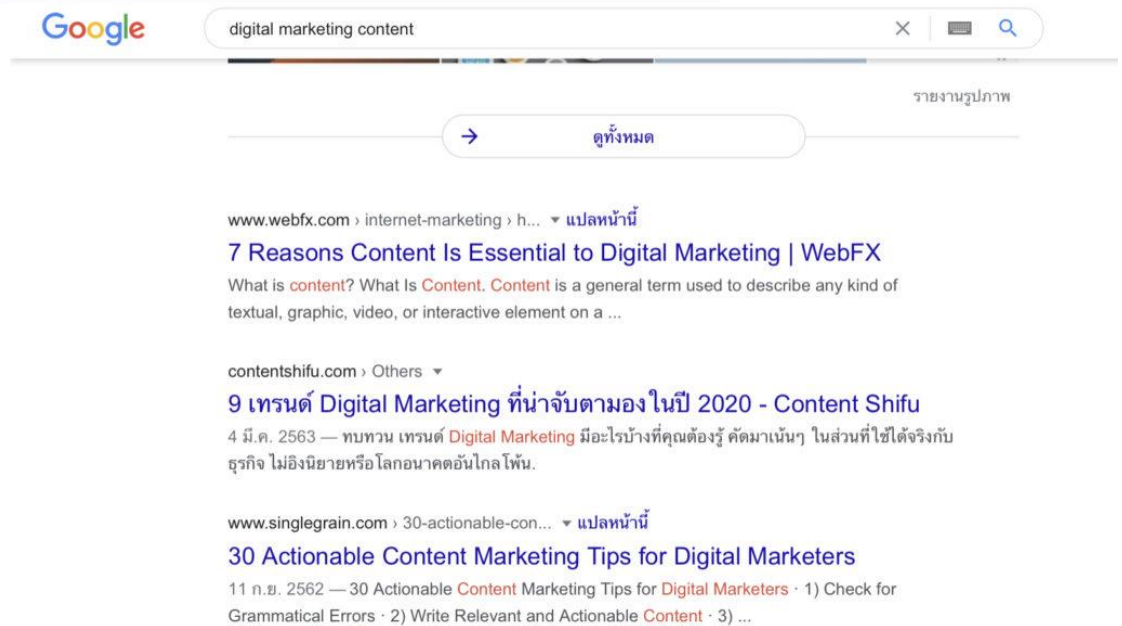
Google

digital marketing content

รายงานรูปภาพ

ดูทั้งหมด

www.webfx.com › internet-marketing › h... ▾ แปลหน้านี้

7 Reasons Content Is Essential to Digital Marketing | WebFX

What is content? What Is Content. Content is a general term used to describe any kind of textual, graphic, video, or interactive element on a ...

contentshifu.com › Others ▾

9 เทรนด์ Digital Marketing ที่น่าจับตามองในปี 2020 - Content Shifu

4 มี.ค. 2563 — ทบทวน เทรนด์ Digital Marketing มีอะไรบ้างที่คุณต้องรู้ คัดมาเน้นๆ ในส่วนที่ใช้ได้จริงกับธุรกิจ ไม่อิงนิยายหรือโลกอนาคตอันไกลโพ้น.

www.singlegrain.com › 30-actionable-con... ▾ แปลหน้านี้

30 Actionable Content Marketing Tips for Digital Marketers

11 ก.ย. 2562 — 30 Actionable Content Marketing Tips for Digital Marketers · 1) Check for Grammatical Errors · 2) Write Relevant and Actionable Content · 3) ...